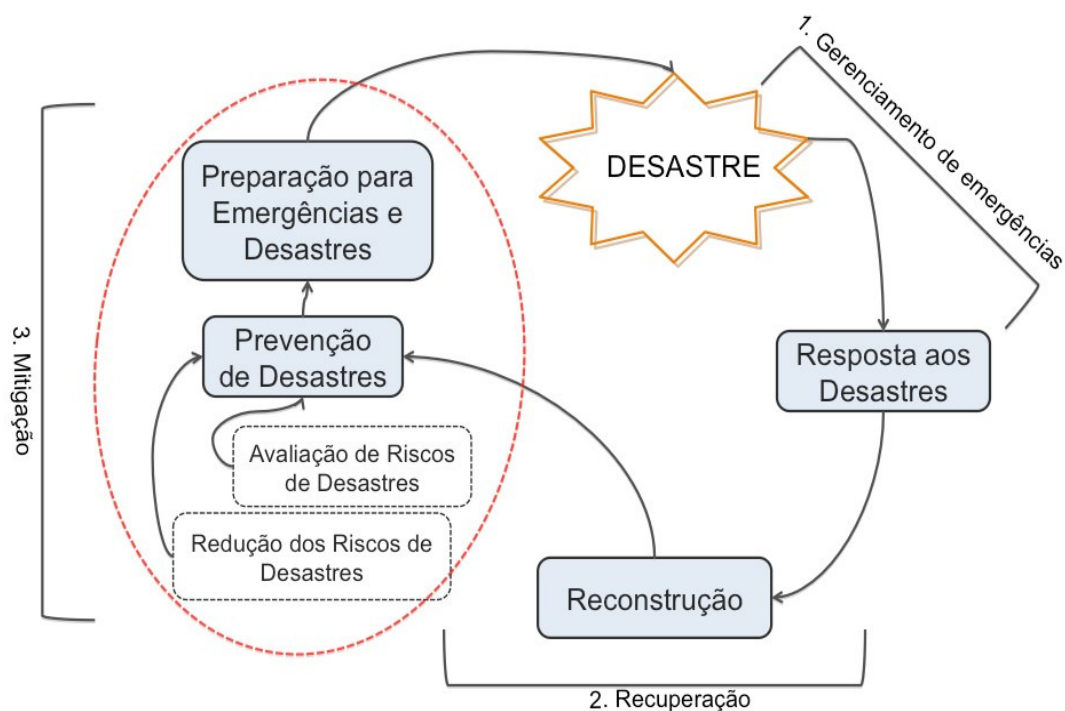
1. Gerenciamento de emergências

DESASTRE

Preparação para Emergências e Desastres

3. Mitigação

Prevenção de Desastres

Resposta aos Desastres

Avaliação de Riscos de Desastres

Redução dos Riscos de Desastres

Reconstrução

2. Recuperação